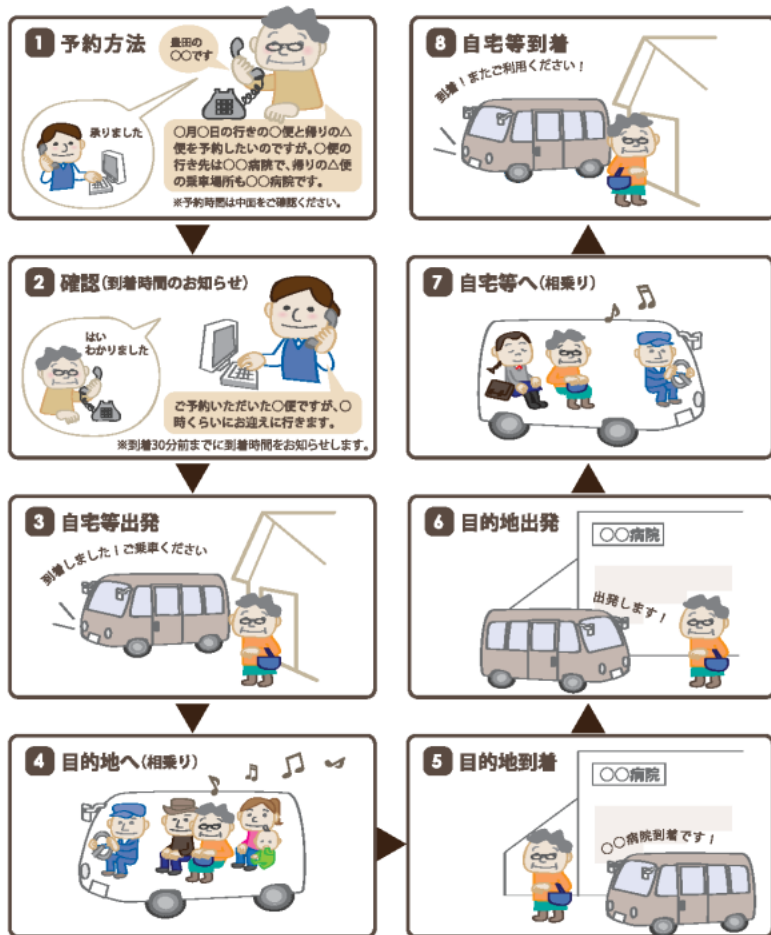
1 予約方法

曇田の〇〇です

承りました

〇月〇日の行きの〇便と帰りの△便を予約したいのですが。〇便の行き先は〇〇病院で、帰りの△便の乗車場所も〇〇病院です。

※予約時間は中面をご確認ください。

2 確認(到着時間のお知らせ)

はい わかりました

ご予約いただいた〇便ですが、〇時くらいにお迎えに行きます。

※到着30分前までに到着時間をお知らせします。

3 自宅等出発

到着しました!ご乗車ください

4 目的地へ(相乗り)

5 目的地到着

〇〇病院

〇〇病院到着です!

6 目的地出発

〇〇病院

出発します!

7 自宅等へ(相乗り)

8 自宅等到着

到着!またご利用ください!